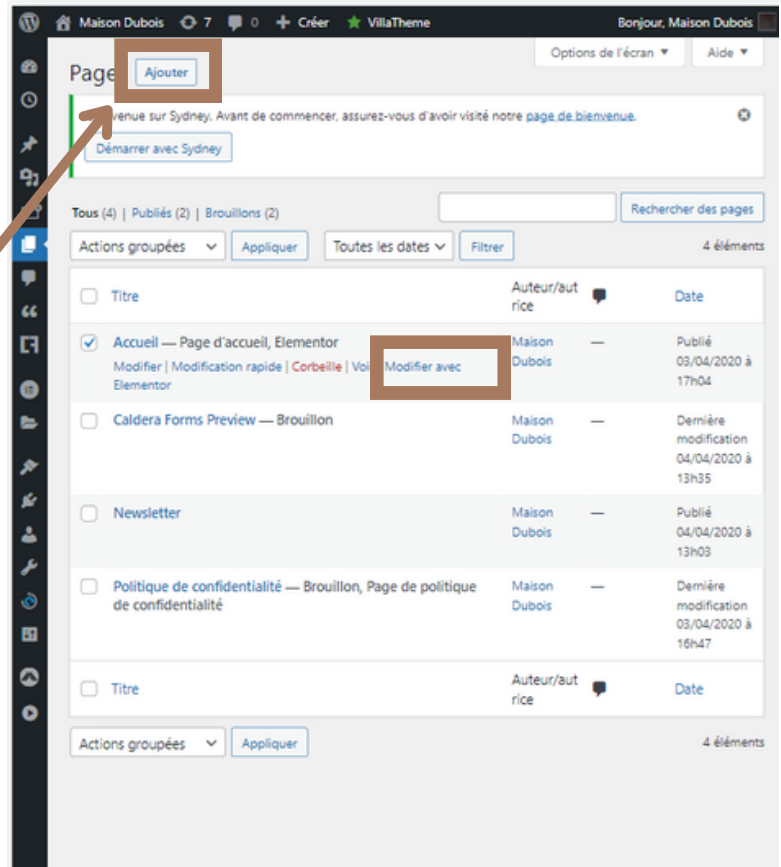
Maison Dubois 7 0 Créer VillaTheme Bonjour, Maison Dubois

Options de l'écran ▾ Aide ▾

Page Ajouter

venue sur Sydney. Avant de commencer, assurez-vous d'avoir visité notre page de bienvenue.

Démarrer avec Sydney

Tous (4) | Publiés (2) | Brouillons (2)

Rechercher des pages

Actions groupées Appliquer Toutes les dates Filtrer 4 éléments

| | Titre | Auteur/autrice | | Date |
|---|---|---|---|---|
| ☑ | Accueil — Page d'accueil, Elementor<br>Modifier \| Modification rapide \| Corbeille \| Voi Modifier avec Elementor | Maison Dubois | — | Publié 03/04/2020 à 17h04 |
| ☐ | Caldera Forms Preview — Brouillon | Maison Dubois | — | Dernière modification 04/04/2020 à 13h35 |
| ☐ | Newsletter | Maison Dubois | — | Publié 04/04/2020 à 13h03 |
| ☐ | Politique de confidentialité — Brouillon, Page de politique de confidentialité | Maison Dubois | — | Dernière modification 03/04/2020 à 16h47 |
| ☐ | Titre | Auteur/autrice | | Date |

Actions groupées Appliquer 4 éléments